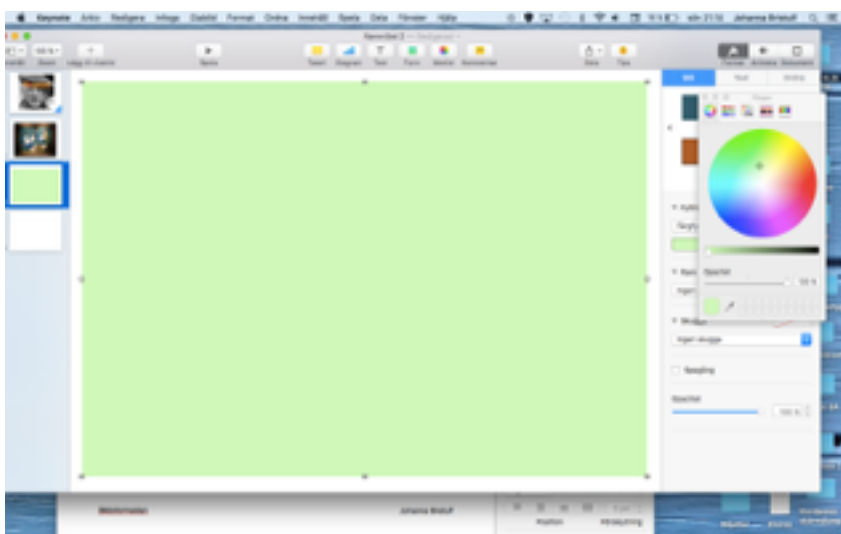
Keynote Arkiv Redigera Infoga Diabild Format Ordna Innehåll Spela Dela Fönster Hjälp

Johanna Brisduff

Namnlöst 2 — Redigerad

Visa Zoom Lägg till innehåll

Spela

Tabell Diagram Text Form Medier Kommentar

Dela Tips

Format Animera Dokument

Stil Text Ordna

Opacitet

100 %

Ingen skugga

Reflektion

Opacitet

100 %

Position Hårdvarning